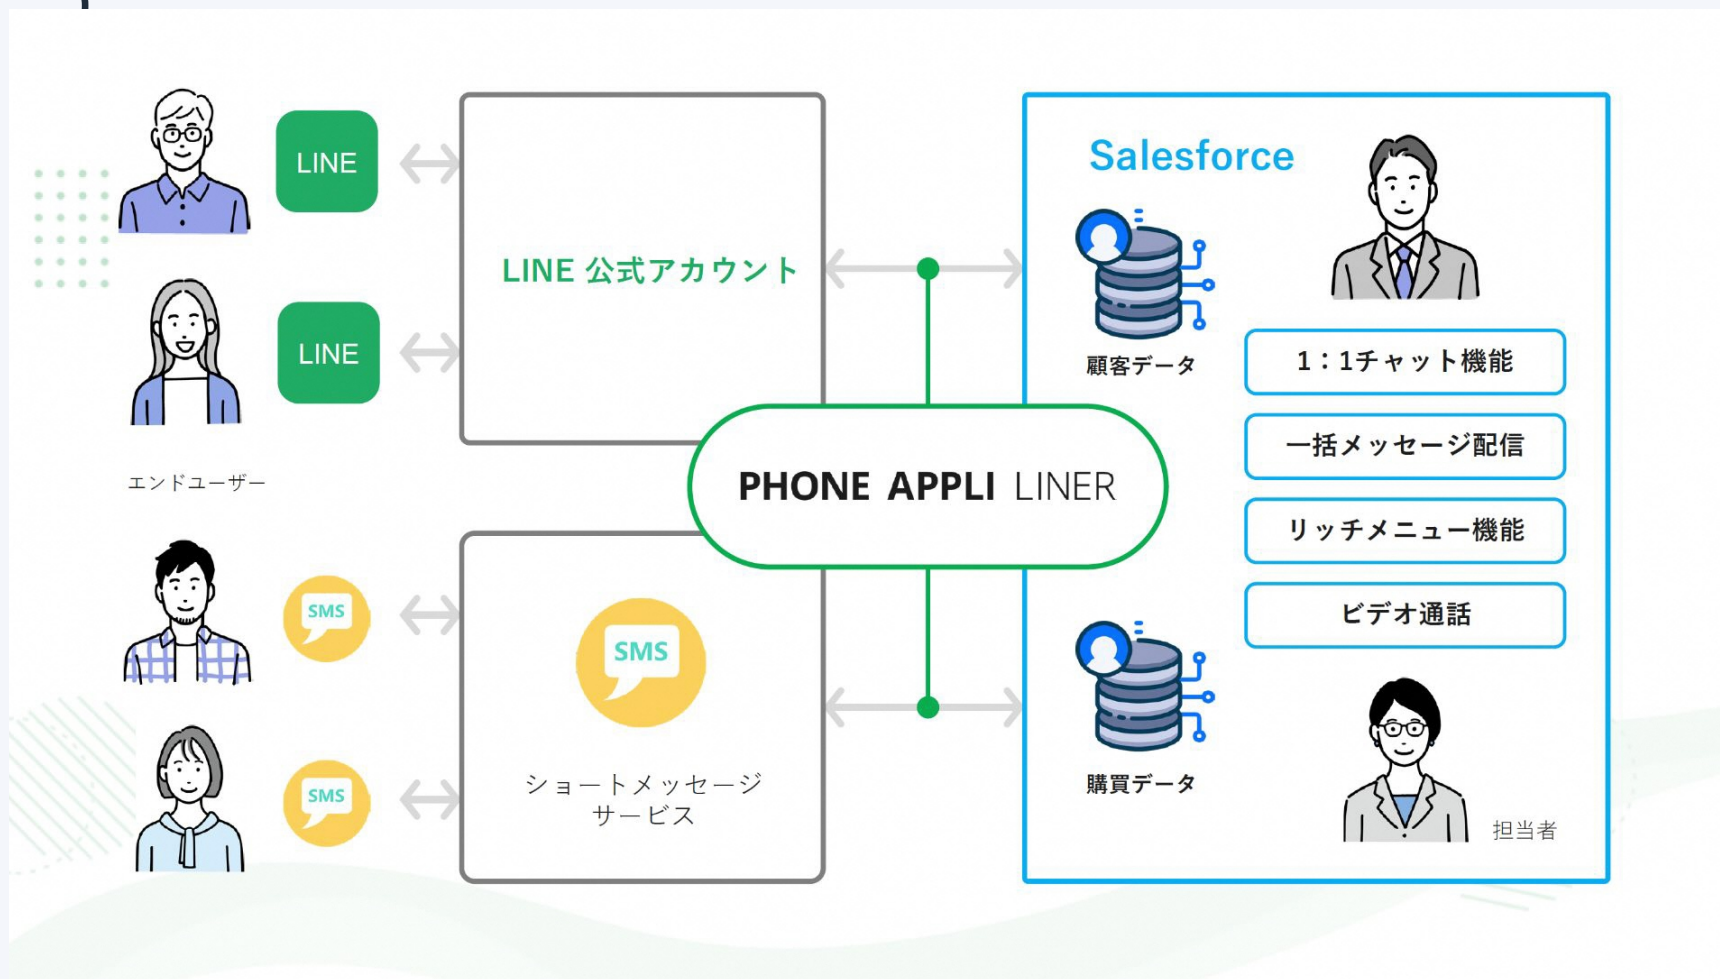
LINE

LINE

エンドユーザー

SMS

SMS

LINE 公式アカウント

SMS

ショートメッセージ
サービス

PHONE APPLI LINER

Salesforce

顧客データ

1：1チャット機能

一括メッセージ配信

リッチメニュー機能

ビデオ通話

購買データ

担当者